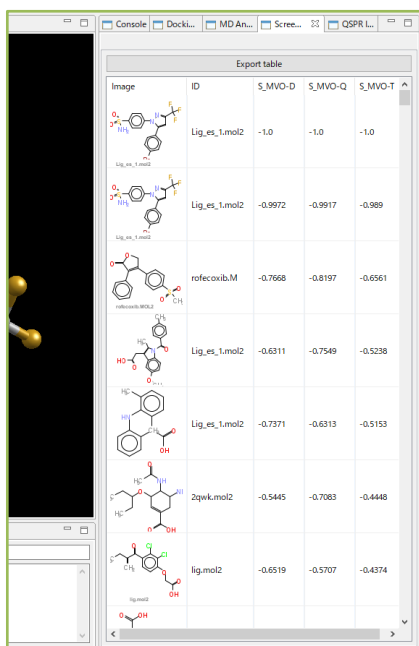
Console | Docki... | MD An... | Scree... | QSPR l...

Export table

| Image | ID | S_MVO-D | S_MVO-Q | S_MVO-T |
|---|---|---|---|---|
| Lig_es_1.mol2 | Lig_es_1.mol2 | -1.0 | -1.0 | -1.0 |
| Lig_es_1.mol2 | Lig_es_1.mol2 | -0.9972 | -0.9917 | -0.989 |
| rofecoxib.MOL2 | rofecoxib.M | -0.7668 | -0.8197 | -0.6561 |
| | Lig_es_1.mol2 | -0.6311 | -0.7549 | -0.5238 |
| | Lig_es_1.mol2 | -0.7371 | -0.6313 | -0.5153 |
| | 2qwk.mol2 | -0.5445 | -0.7083 | -0.4448 |
| lig.mol2 | lig.mol2 | -0.6519 | -0.5707 | -0.4374 |